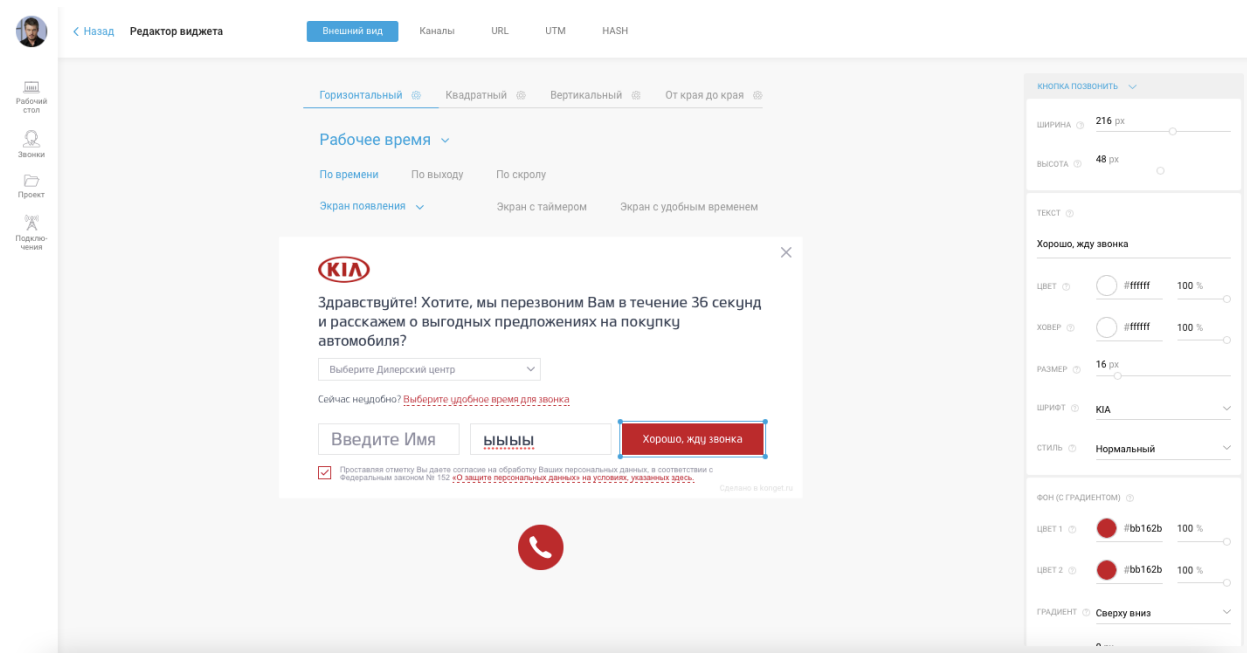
< Назад Редактор виджета

Внешний вид Каналы URL UTM HASH

Рабочий стол
Звонки
Проект
Подключения

Горизонтальный Квадратный Вертикальный От края до края

Рабочее время

По времени По выходу По скролу

Экран появления Экран с таймером Экран с удобным временем

KIA

Здравствуйте! Хотите, мы перезвоним Вам в течение 36 секунд и расскажем о выгодных предложениях на покупку автомобиля?

Выберите Дилерский центр

Сейчас неудобно? Выберите удобное время для звонка

Введите Имя

ыыыы

Хорошо, жду звонка

Проставляя отметку Вы даете согласие на обработку Ваших персональных данных, в соответствии с Федеральным законом № 152 «О защите персональных данных» на условиях, указанных здесь.

Сделано в kongvt.ru

КНОПКА ПОЗВОНИТЬ

ШИРИНА 216 px

ВЫСОТА 48 px

ТЕКСТ

Хорошо, жду звонка

ЦВЕТ #ffffff 100 %

ХОВЕР #ffffff 100 %

РАЗМЕР 16 px

ШРИФТ KIA

СТИЛЬ Нормальный

ФОН (С ГРАДИЕНТОМ)

ЦВЕТ 1 #bb162b 100 %

ЦВЕТ 2 #bb162b 100 %

ГРАДИЕНТ Сверху вниз